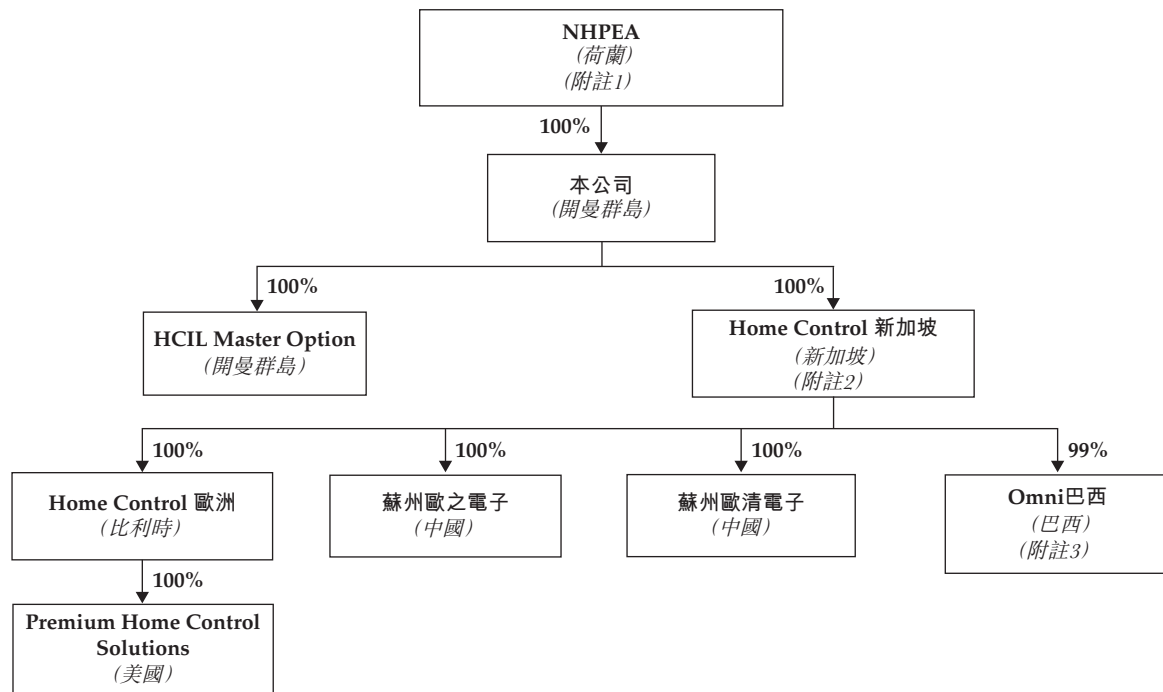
NHPEA
(荷蘭)
(附註1)

100%

本公司
(開曼群島)

100%

HCIL Master Option
(開曼群島)

100%

Home Control 新加坡
(新加坡)
(附註2)

100%

Home Control 歐洲
(比利時)

100%

Premium Home Control Solutions
(美國)

100%

蘇州歐之電子
(中國)

100%

蘇州歐清電子
(中國)

99%

Omni巴西
(巴西)
(附註3)